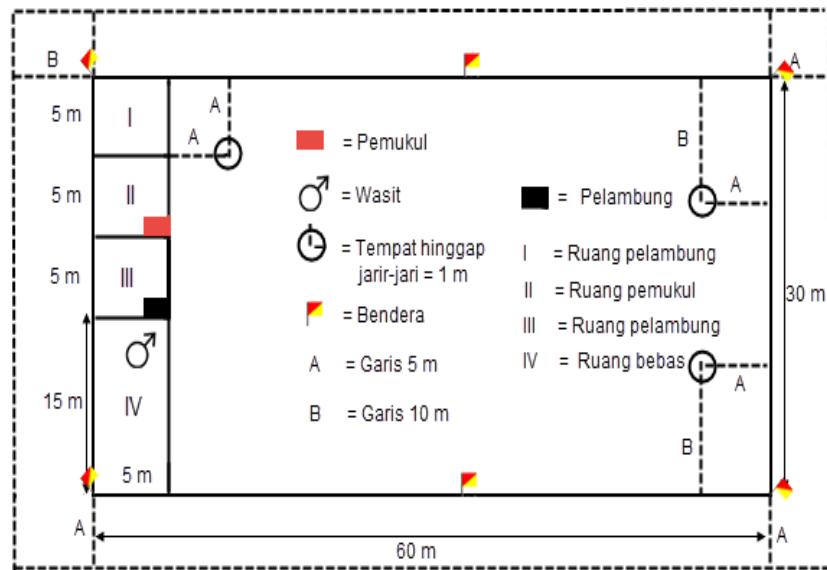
B

A

5 m
I

A

A

= Pemukul

B

5 m
II

= Wasit

= Pelambung

A

= Tempat hinggap jarir-jari = 1 m

5 m
III

I = Ruang pelambung

II = Ruang pemukul

30 m

= Bendera

III = Ruang pelambung

IV = Ruang bebas

A = Garis 5 m

A

15 m
IV

B = Garis 10 m

B

5 m

A

A

60 m